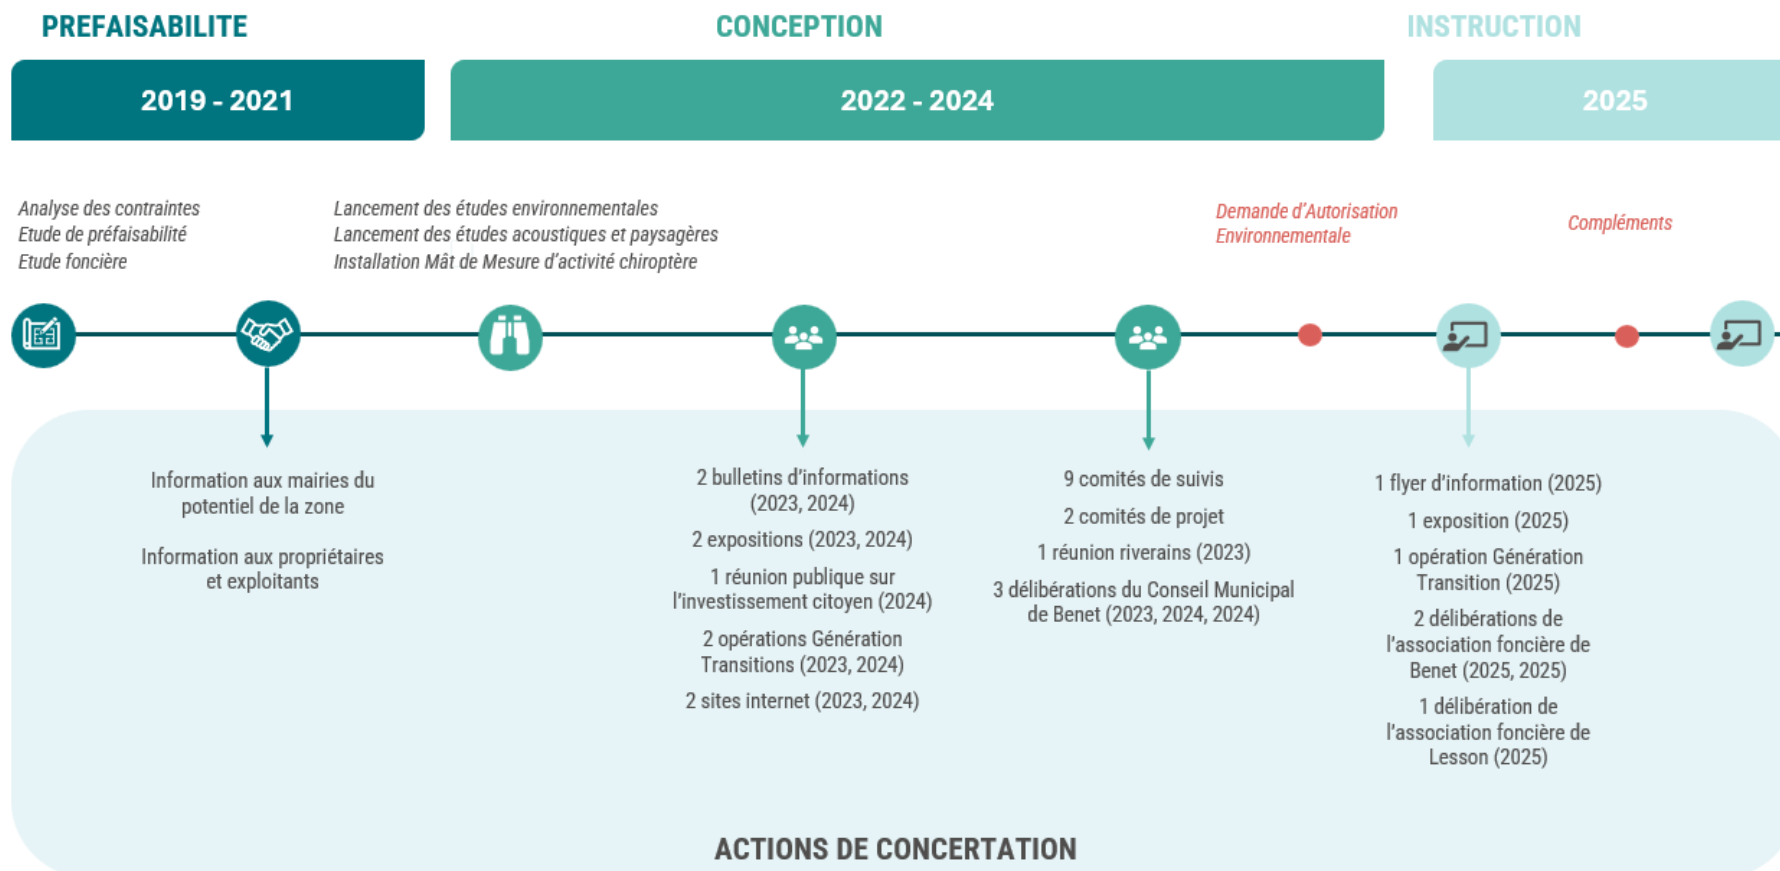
PREFAISABILITE

2019 - 2021

CONCEPTION

2022 - 2024

INSTRUCTION

2025

Analyse des contraintes
Etude de préfaisabilité
Etude foncière

Lancement des études environnementales
Lancement des études acoustiques et paysagères
Installation Mât de Mesure d'activité chiroptère

Demande d'Autorisation Environnementale

Compléments

Information aux mairies du potentiel de la zone

Information aux propriétaires et exploitants

2 bulletins d'informations (2023, 2024)

2 expositions (2023, 2024)

1 réunion publique sur l'investissement citoyen (2024)

2 opérations Génération Transitions (2023, 2024)

2 sites internet (2023, 2024)

9 comités de suivis

2 comités de projet

1 réunion riverains (2023)

3 délibérations du Conseil Municipal de Benet (2023, 2024, 2024)

1 flyer d'information (2025)

1 exposition (2025)

1 opération Génération Transition (2025)

2 délibérations de l'association foncière de Benet (2025, 2025)

1 délibération de l'association foncière de Lesson (2025)

ACTIONS DE CONCERTATION